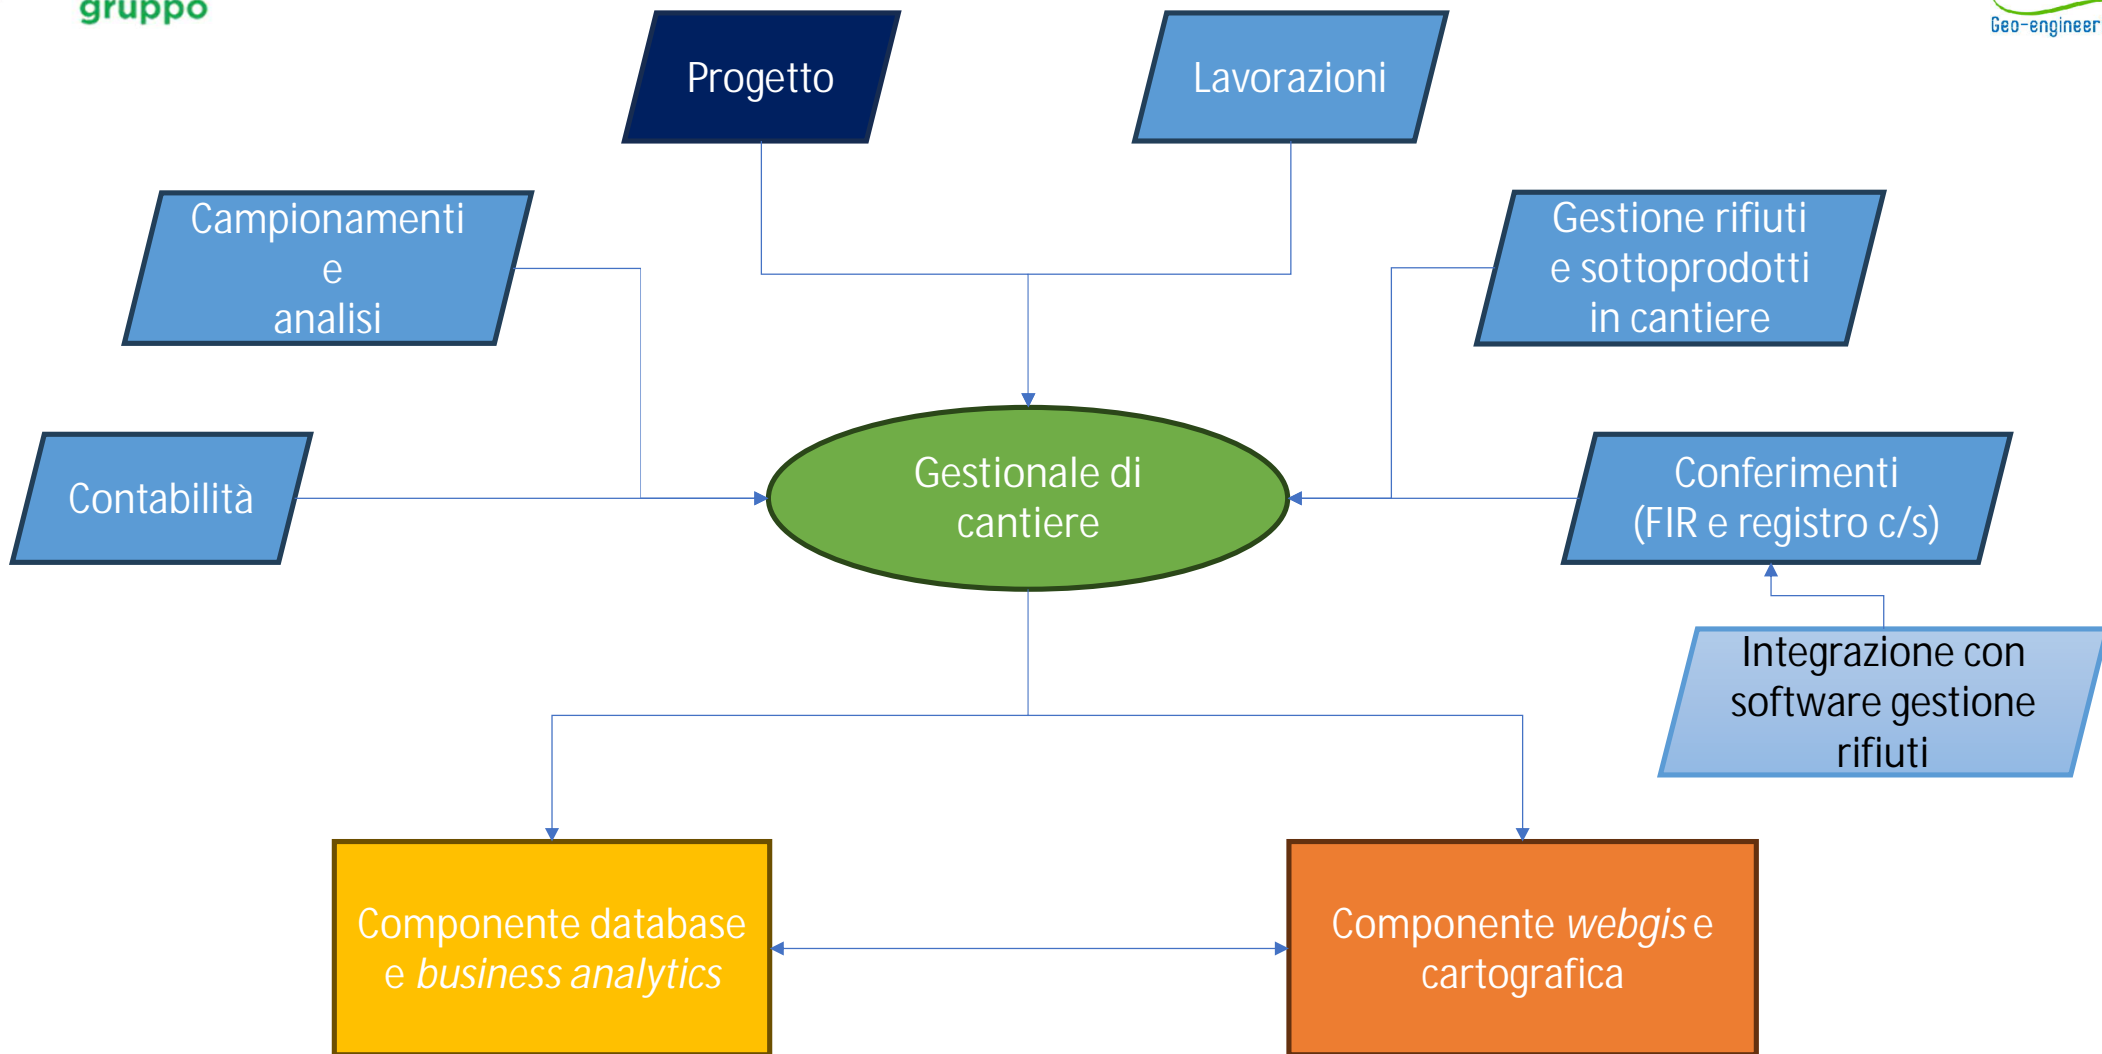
gruppo

Geo-engineer

Progetto

Lavorazioni

Campionamenti
e
analisi

Gestione rifiuti
e sottoprodotti
in cantiere

Contabilità

Gestionale di
cantiere

Conferimenti
(FIR e registro c/s)

Integrazione con
software gestione
rifiuti

Componente database
e *business analytics*

Componente *webgis* e
cartografica